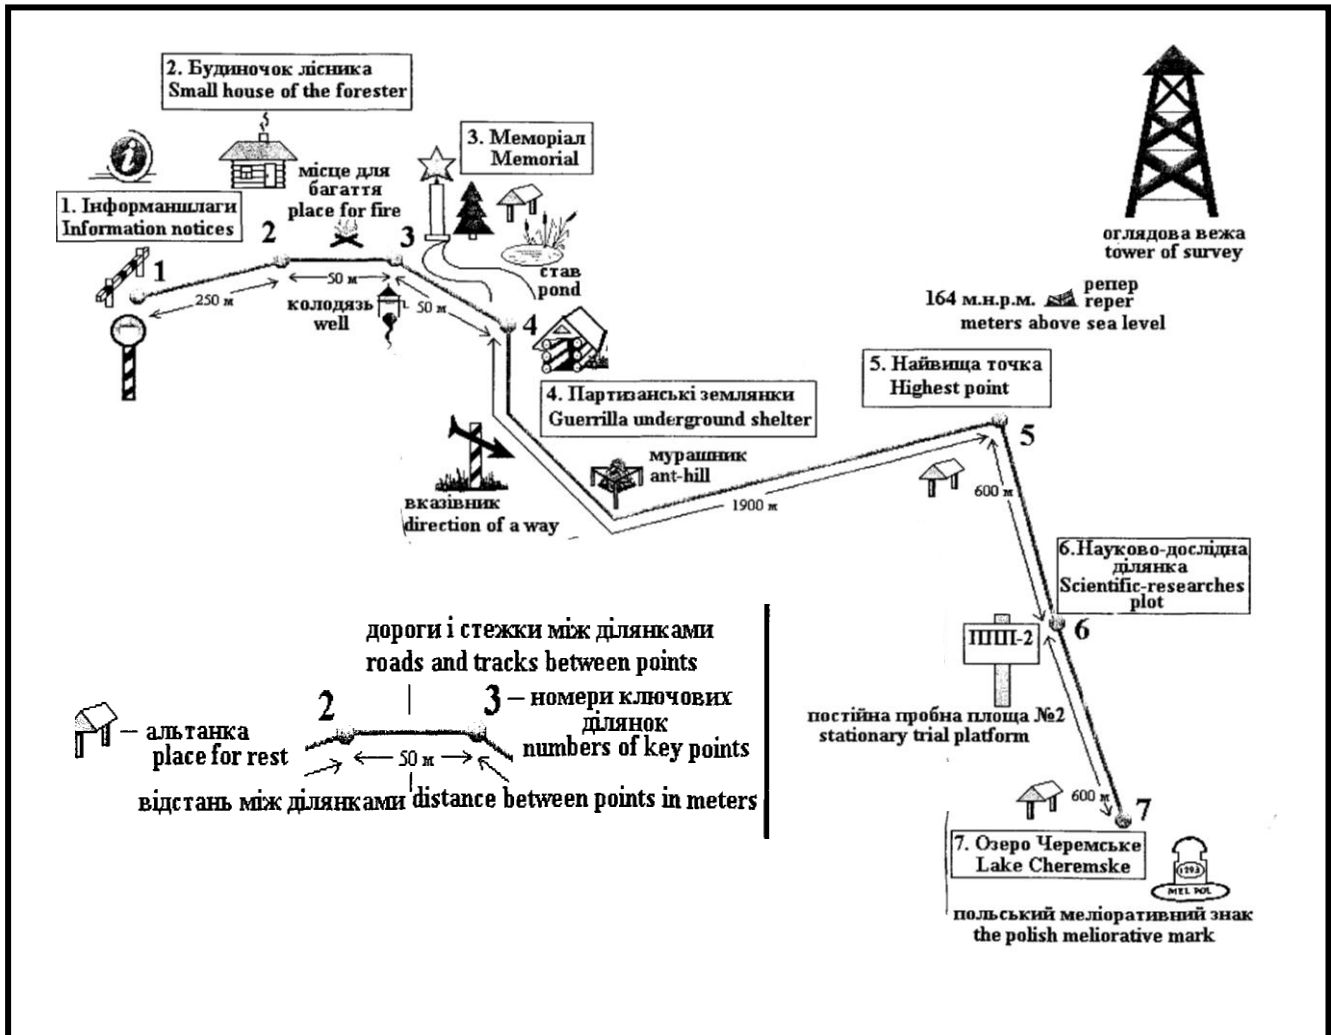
2. Будиночок лісника
Small house of the forester

місце для багаття
place for fire

3. Меморіал
Memorial

1. Інформаншлаги
Information notices

2

3

1

50 м

250 м

колодязь
well

50 м

став
pond

4

оглядова вежа
tower of survey

164 м.н.р.м.

репер
reper

meters above sea level

4. Партизанські землянки
Guerrilla underground shelter

5. Найвища точка
Highest point

5

мурашник
ant-hill

вказівник
direction of a way

1900 м

600 м

6.Науково-дослідна ділянка
Scientific-researches plot

ППП-2

6

постійна пробна площа №2
stationary trial platform

600 м

7

7. Озеро Черемське
Lake Cheremske

1993

MEL POL

польський меліоративний знак
the polish meliorative mark

дороги і стежки між ділянками
roads and tracks between points

– альтанка
place for rest

2

3 – номери ключових ділянок
numbers of key points

50 м

відстань між ділянками distance between points in meters